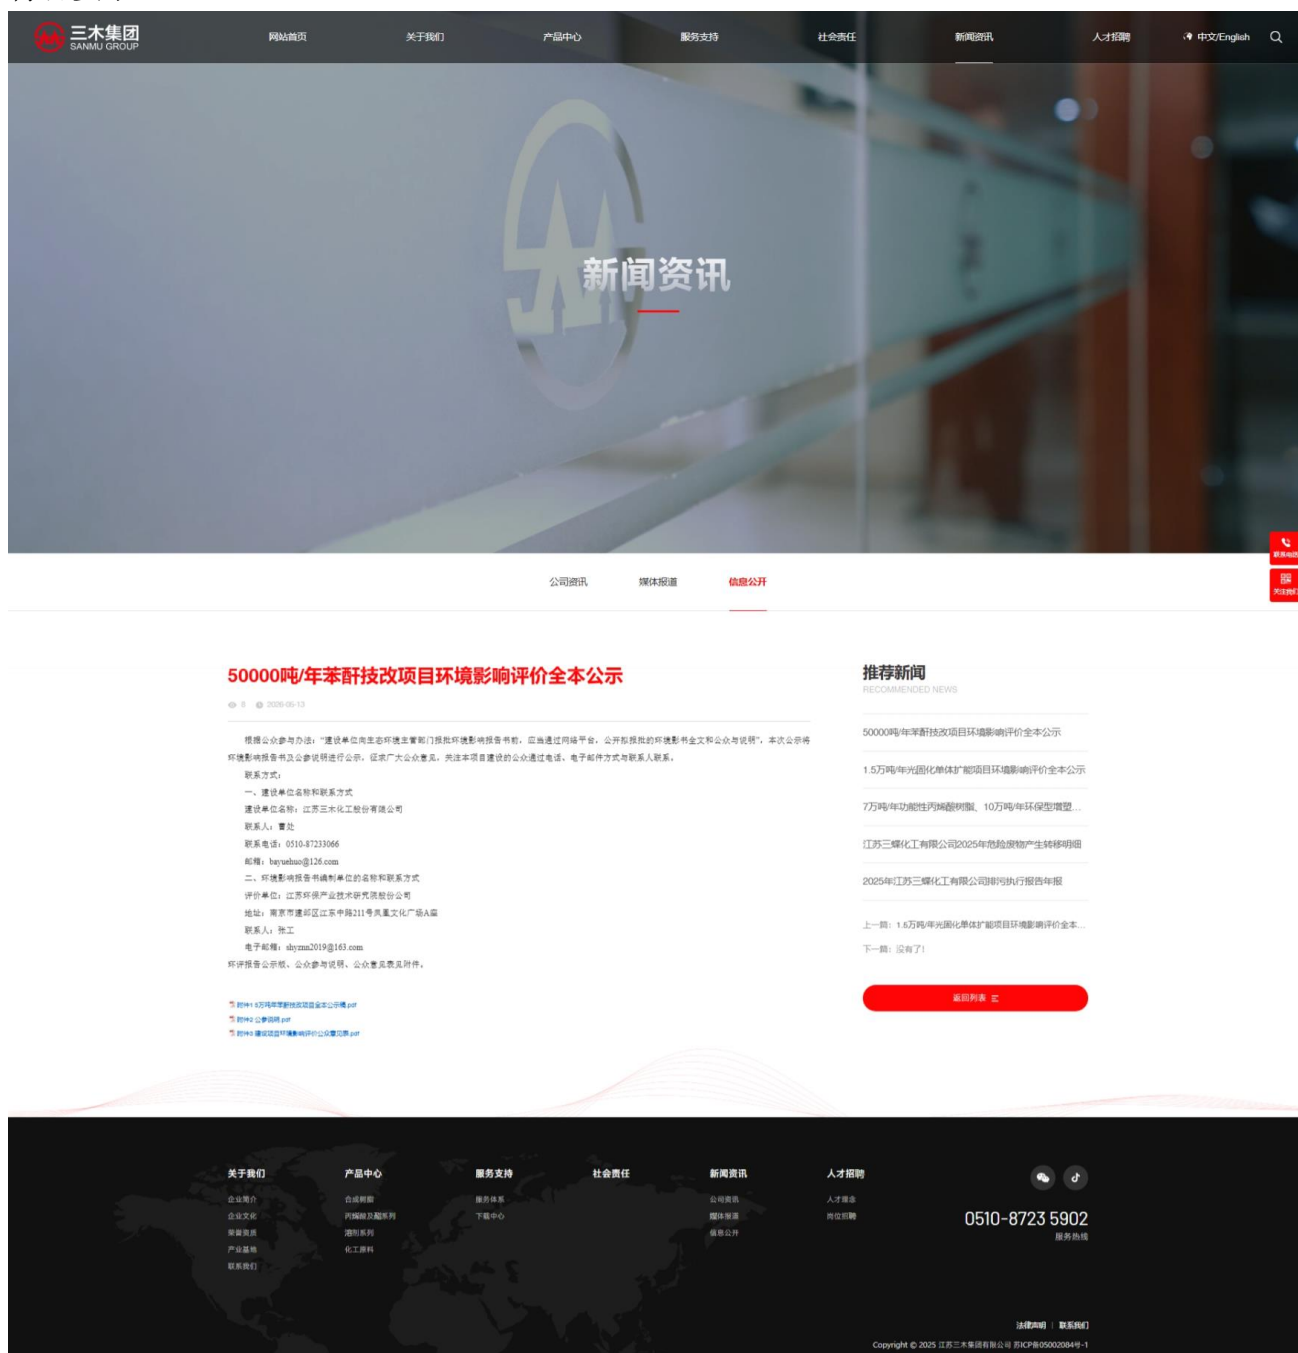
三木集团
SANMU GROUP

网站首页 关于我们 产品中心 服务支持 社会责任 新闻资讯 人才招聘 中文/English

新闻资讯

公司资讯 媒体报道 信息公开

50000吨/年苯酐技改项目环境影响评价全本公示

8 2026-06-13

根据公众参与办法："建设单位向生态环境主管部门报批环境影响报告书前，应当通过网络平台，公开拟报批的环境影响报告书全文和公众参与说明"，本次公示将环境影响报告书及公参说明进行公示，征求广大公众意见，关注本项目建设的公众通过电话、电子邮件方式与联系人联系。

联系方式：

一、建设单位名称和联系方式

建设单位名称：江苏三木化工股份有限公司

联系人：曹处

联系电话：0510-87233066

邮箱：bayuehuo@126.com

二、环境影响报告书编制单位的名称和联系方式

评价单位：江苏环保产业技术研究院股份公司

地址：南京市建邺区江东中路211号凤凰文化广场A座

联系人：张工

电子邮箱：shyznn2019@163.com

环评报告公示版、公众参与说明、公众意见表见附件。

附件1 5万吨年苯酐技改项目全本公示稿.pdf
附件2 公参说明.pdf
附件3 建设项目环境影响评价公众意见表.pdf

推荐新闻
RECOMMENDED NEWS

50000吨/年苯酐技改项目环境影响评价全本公示
1.5万吨/年光固化单体扩能项目环境影响评价全本公示
7万吨/年功能性丙烯酸树脂、10万吨/年环保型增塑...
江苏三蝶化工有限公司2025年危险废物产生转移明细
2025年江苏三蝶化工有限公司排污执行报告年报

上一篇：1.5万吨/年光固化单体扩能项目环境影响评价全本...
下一篇：没有了！

返回列表

联系电话
关注我们

关于我们
企业简介
企业文化
荣誉资质
产业基地
联系我们

产品中心
合成树脂
丙烯酸及酯系列
溶剂系列
化工原料

服务支持
服务体系
下载中心

社会责任

新闻资讯
公司资讯
媒体报道
信息公开

人才招聘
人才理念
岗位招聘

0510-8723 5902
服务热线

法律声明 | 联系我们
Copyright © 2025 江苏三木集团有限公司 苏ICP备05002084号-1